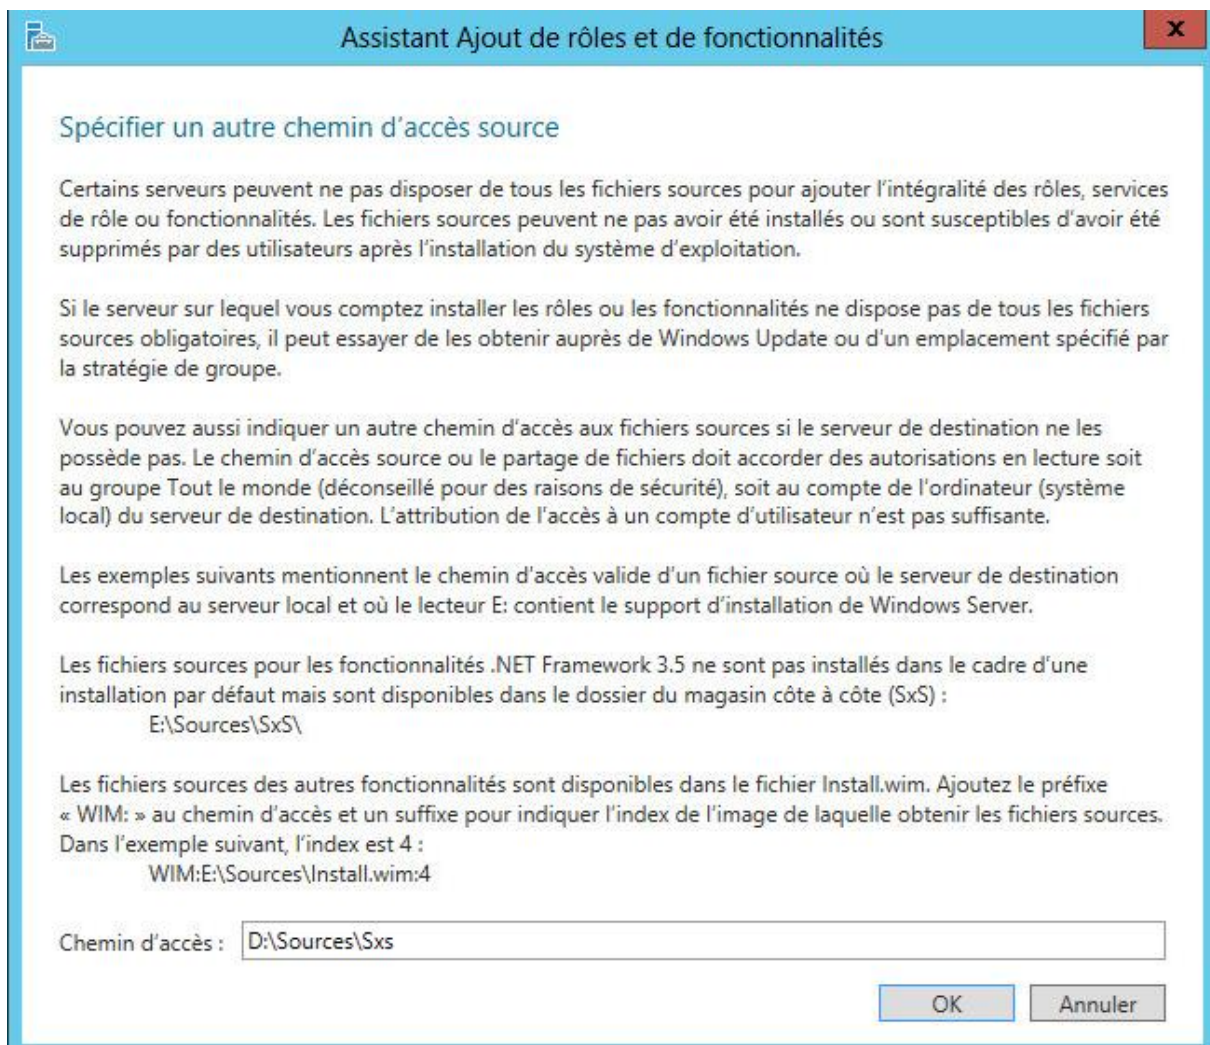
Assistant Ajout de rôles et de fonctionnalités

x

Spécifier un autre chemin d'accès source

Certains serveurs peuvent ne pas disposer de tous les fichiers sources pour ajouter l'intégralité des rôles, services de rôle ou fonctionnalités. Les fichiers sources peuvent ne pas avoir été installés ou sont susceptibles d'avoir été supprimés par des utilisateurs après l'installation du système d'exploitation.

Si le serveur sur lequel vous comptez installer les rôles ou les fonctionnalités ne dispose pas de tous les fichiers sources obligatoires, il peut essayer de les obtenir auprès de Windows Update ou d'un emplacement spécifié par la stratégie de groupe.

Vous pouvez aussi indiquer un autre chemin d'accès aux fichiers sources si le serveur de destination ne les possède pas. Le chemin d'accès source ou le partage de fichiers doit accorder des autorisations en lecture soit au groupe Tout le monde (déconseillé pour des raisons de sécurité), soit au compte de l'ordinateur (système local) du serveur de destination. L'attribution de l'accès à un compte d'utilisateur n'est pas suffisante.

Les exemples suivants mentionnent le chemin d'accès valide d'un fichier source où le serveur de destination correspond au serveur local et où le lecteur E: contient le support d'installation de Windows Server.

Les fichiers sources pour les fonctionnalités .NET Framework 3.5 ne sont pas installés dans le cadre d'une installation par défaut mais sont disponibles dans le dossier du magasin côte à côte (SxS) :
E:\Sources\SxS\

Les fichiers sources des autres fonctionnalités sont disponibles dans le fichier Install.wim. Ajoutez le préfixe « WIM: » au chemin d'accès et un suffixe pour indiquer l'index de l'image de laquelle obtenir les fichiers sources. Dans l'exemple suivant, l'index est 4 :
WIM:E:\Sources\Install.wim:4

Chemin d'accès : D:\Sources\Sxs

OK Annuler